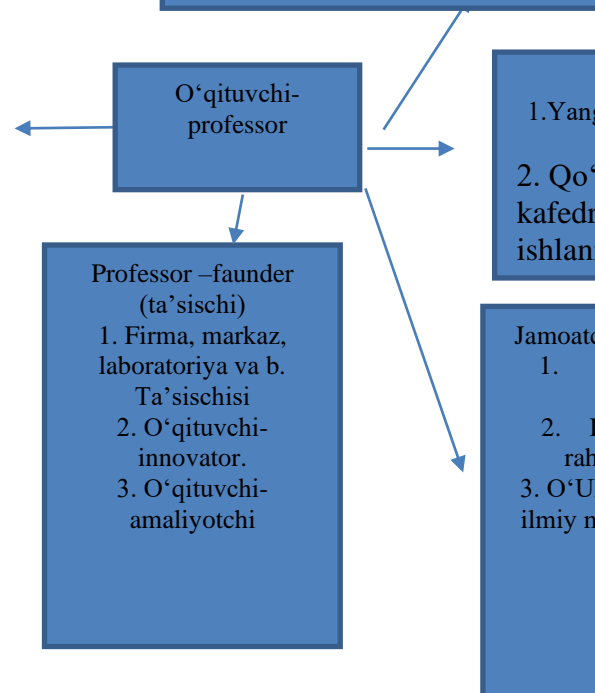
O‘qituvchi-professor

1.Yang

2. Qo‘
kafedr
ishlan

Professor –faunder (ta’sischi)
1. Firma, markaz, laboratoriya va b. Ta’sischisi
2. O‘qituvchi-innovator.
3. O‘qituvchi-amaliyotchi

Jamoatc
1.

2. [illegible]
rah
3. O‘U
ilmiy m